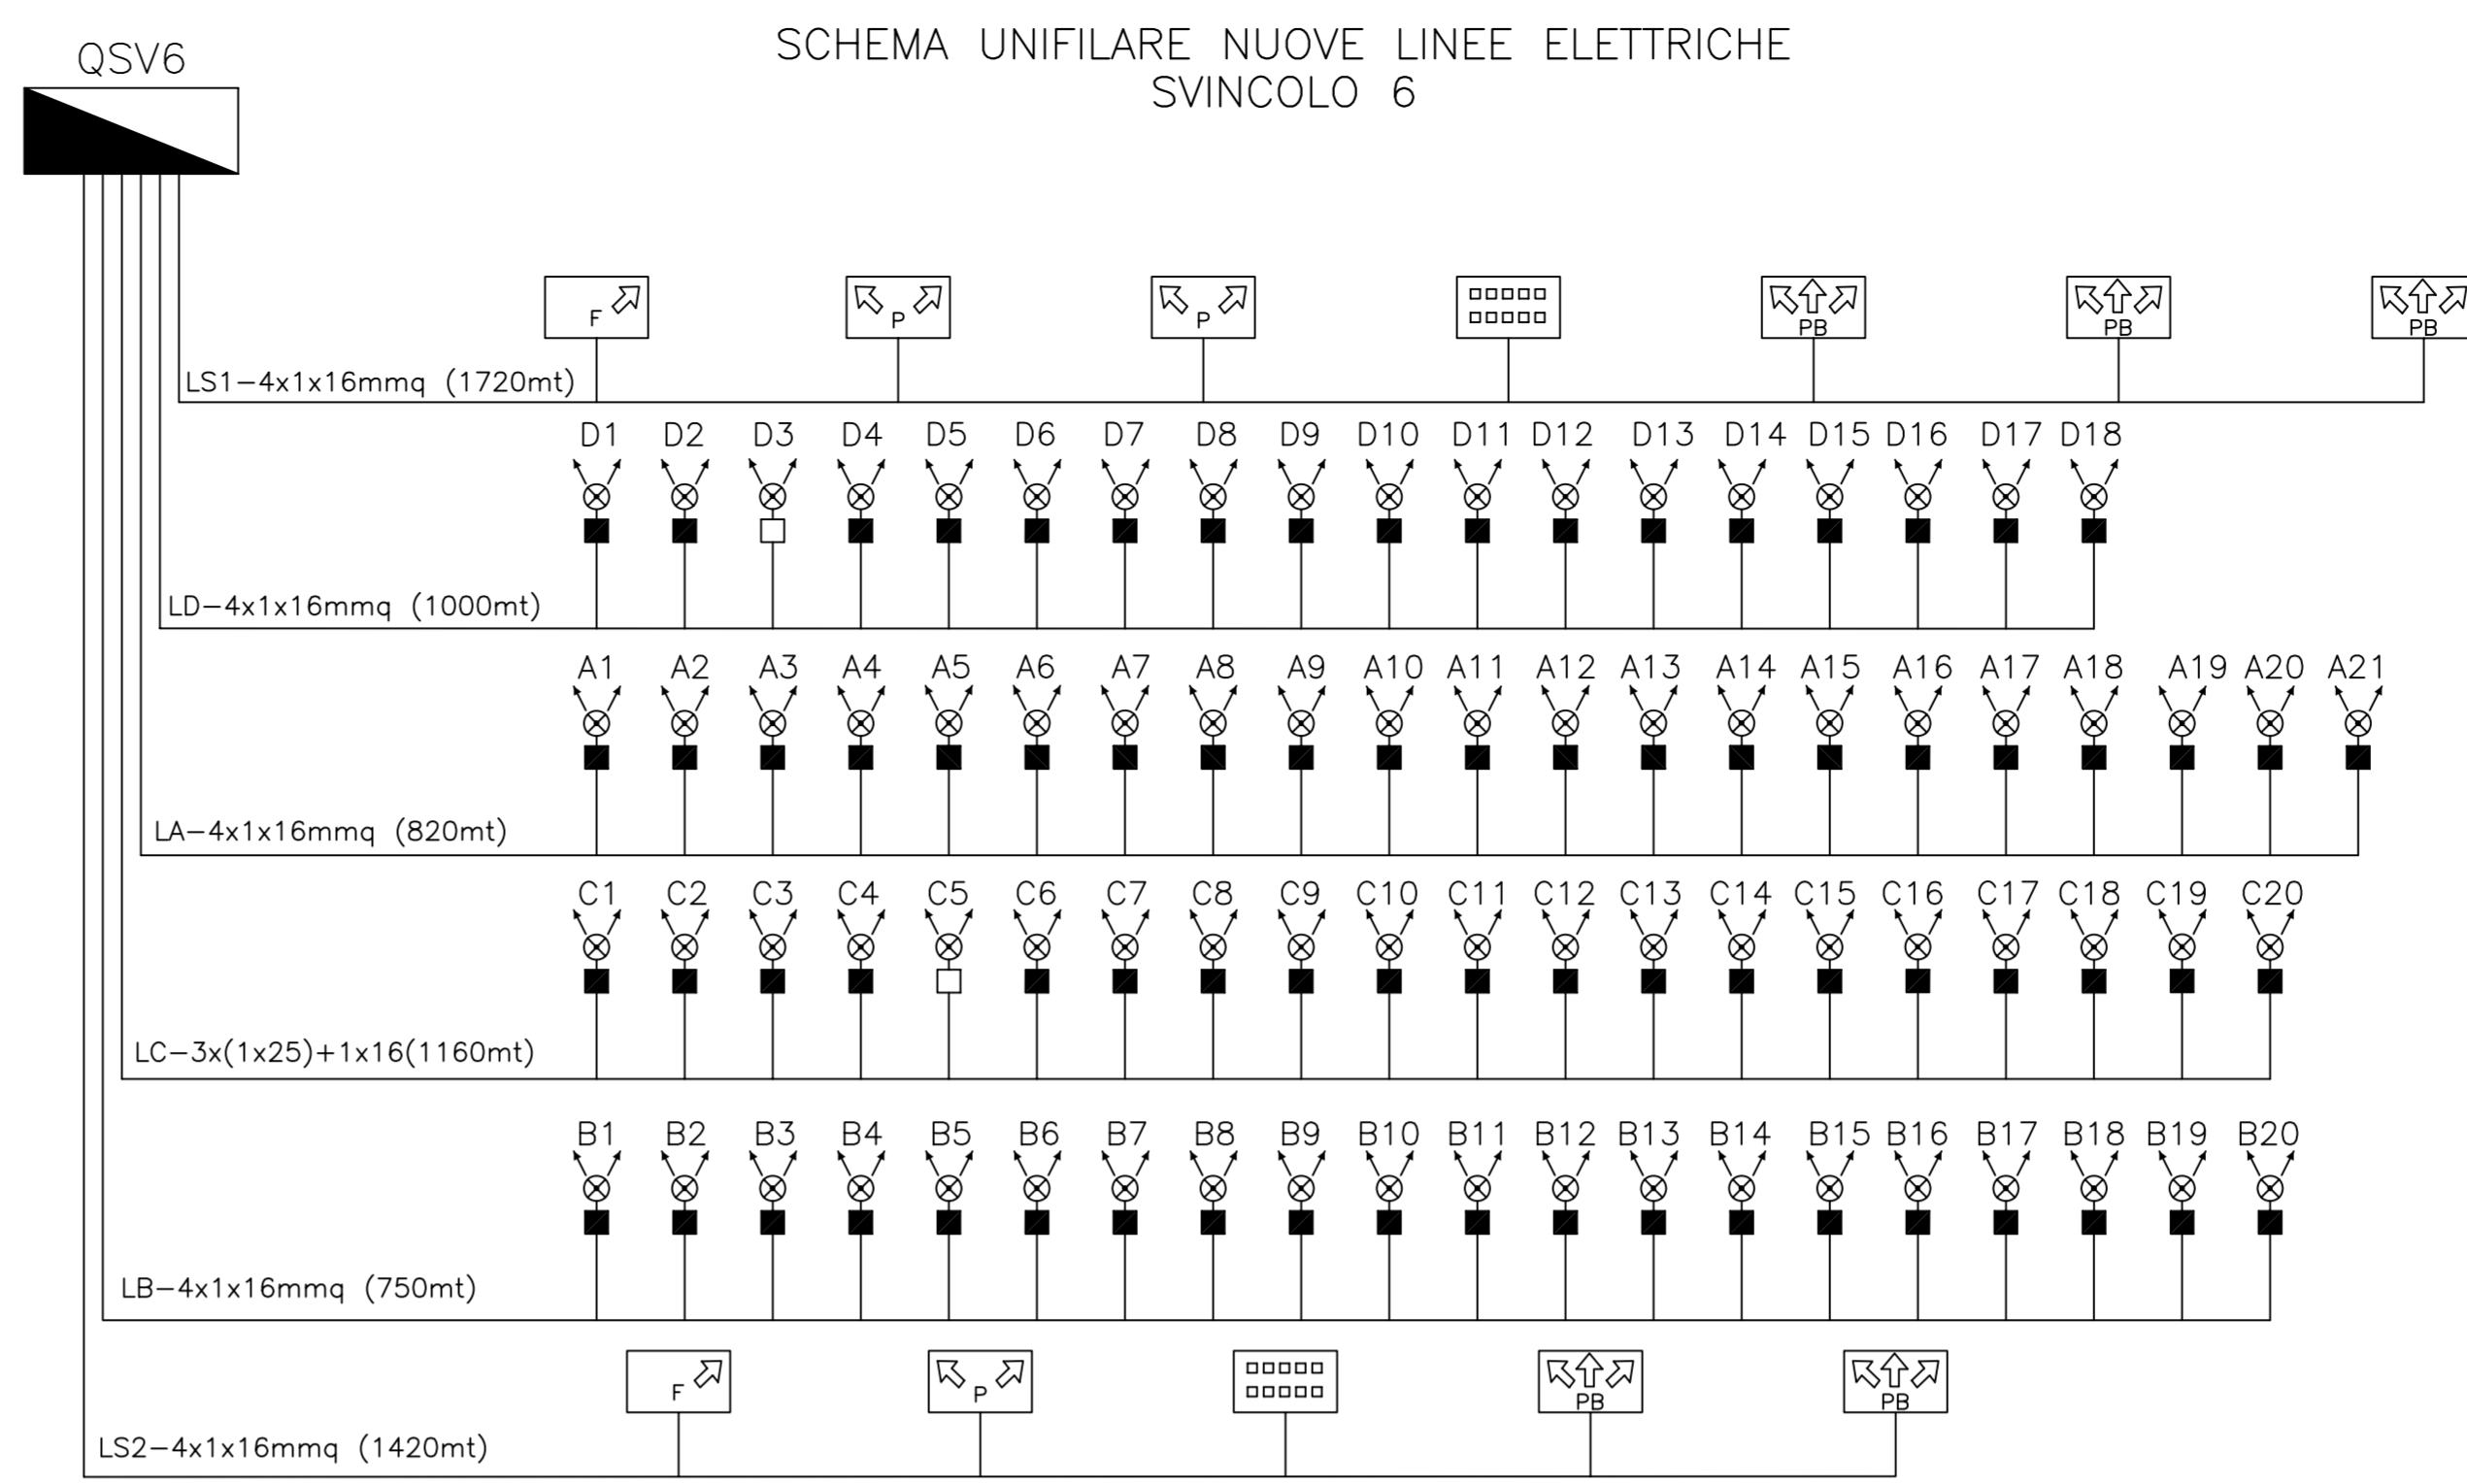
QSV6

SCHEMA UNIFILARE NUOVE LINEE ELETTRICHE
SVINCOLO 6

F P P PB PB PB

LS1–4x1x16mmq (1720mt)

D1 D2 D3 D4 D5 D6 D7 D8 D9 D10 D11 D12 D13 D14 D15 D16 D17 D18

LD–4x1x16mmq (1000mt)

A1 A2 A3 A4 A5 A6 A7 A8 A9 A10 A11 A12 A13 A14 A15 A16 A17 A18 A19 A20 A21

LA–4x1x16mmq (820mt)

C1 C2 C3 C4 C5 C6 C7 C8 C9 C10 C11 C12 C13 C14 C15 C16 C17 C18 C19 C20

LC–3x(1x25)+1x16(1160mt)

B1 B2 B3 B4 B5 B6 B7 B8 B9 B10 B11 B12 B13 B14 B15 B16 B17 B18 B19 B20

LB–4x1x16mmq (750mt)

F P PB PB

LS2–4x1x16mmq (1420mt)